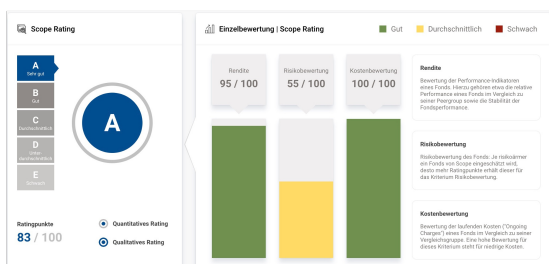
Scope Rating

A
Sehr gut

B
Gut

C
Durchschnittlich

D
Unter durchschnittlich

E
Schwach

A

Ratingpunkte
83 / 100

Quantitatives Rating

Qualitatives Rating

Einzelbewertung | Scope Rating

Gut

Durchschnittlich

Schwach

Rendite
95 / 100

Risikobewertung
55 / 100

Kostenbewertung
100 / 100

Rendite

Bewertung der Performance-Indikatoren eines Fonds. Hierzu gehören etwa die relative Performance eines Fonds im Vergleich zu seiner Peergroup sowie die Stabilität der Fondsperformance.

Risikobewertung

Risikobewertung des Fonds: Je risikoärmer ein Fonds von Scope eingeschätzt wird, desto mehr Ratingpunkte erhält dieser für das Kriterium Risikobewertung.

Kostenbewertung

Bewertung der laufenden Kosten ("Ongoing Charges") eines Fonds im Vergleich zu seiner Vergleichsgruppe. Eine hohe Bewertung für dieses Kriterium steht für niedrige Kosten.